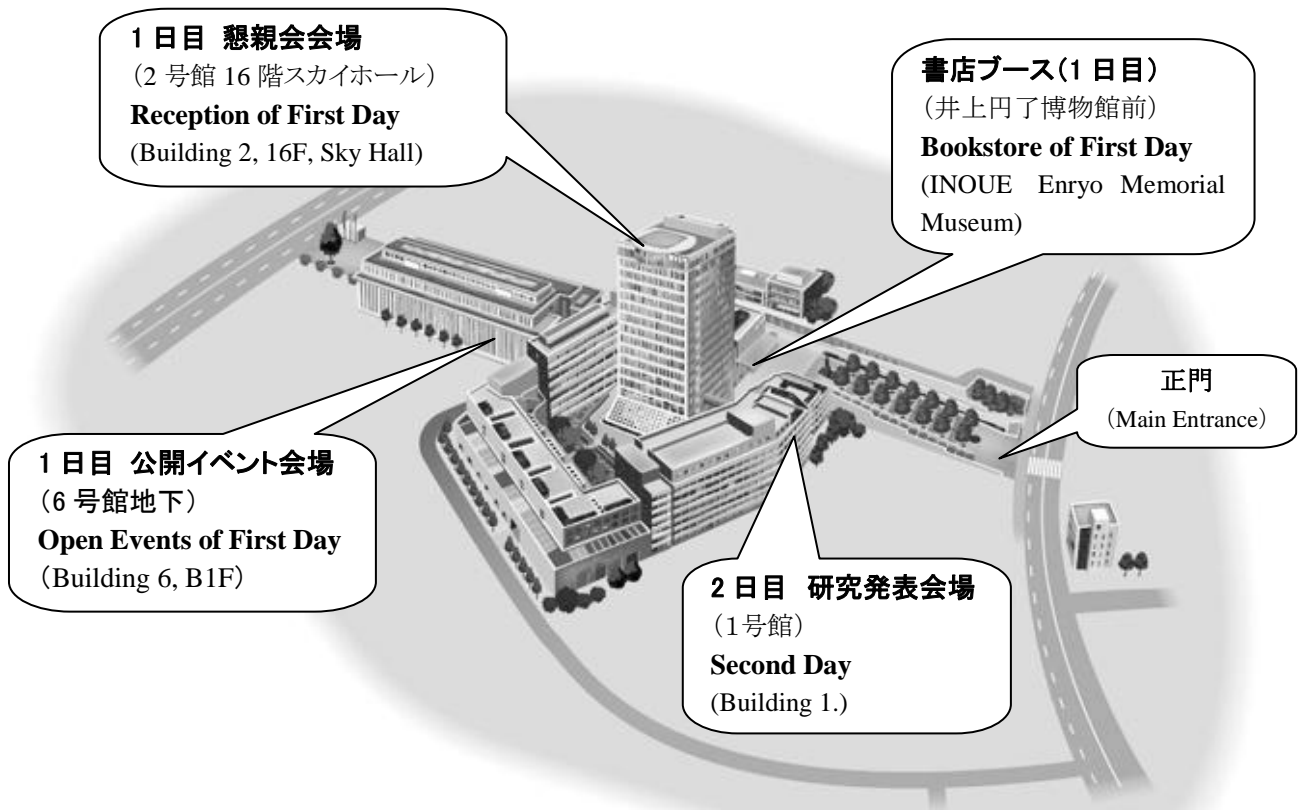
1 日目 懇親会会場
（2 号館 16 階スカイホール）
**Reception of First Day**
(Building 2, 16F, Sky Hall)

書店ブース（1 日目）
（井上円了博物館前）
**Bookstore of First Day**
(INOUE Enryo Memorial Museum)

正門
（Main Entrance）

1 日目 公開イベント会場
（6 号館地下）
**Open Events of First Day**
（Building 6, B1F）

2 日目 研究発表会場
（1号館）
**Second Day**
(Building 1.)